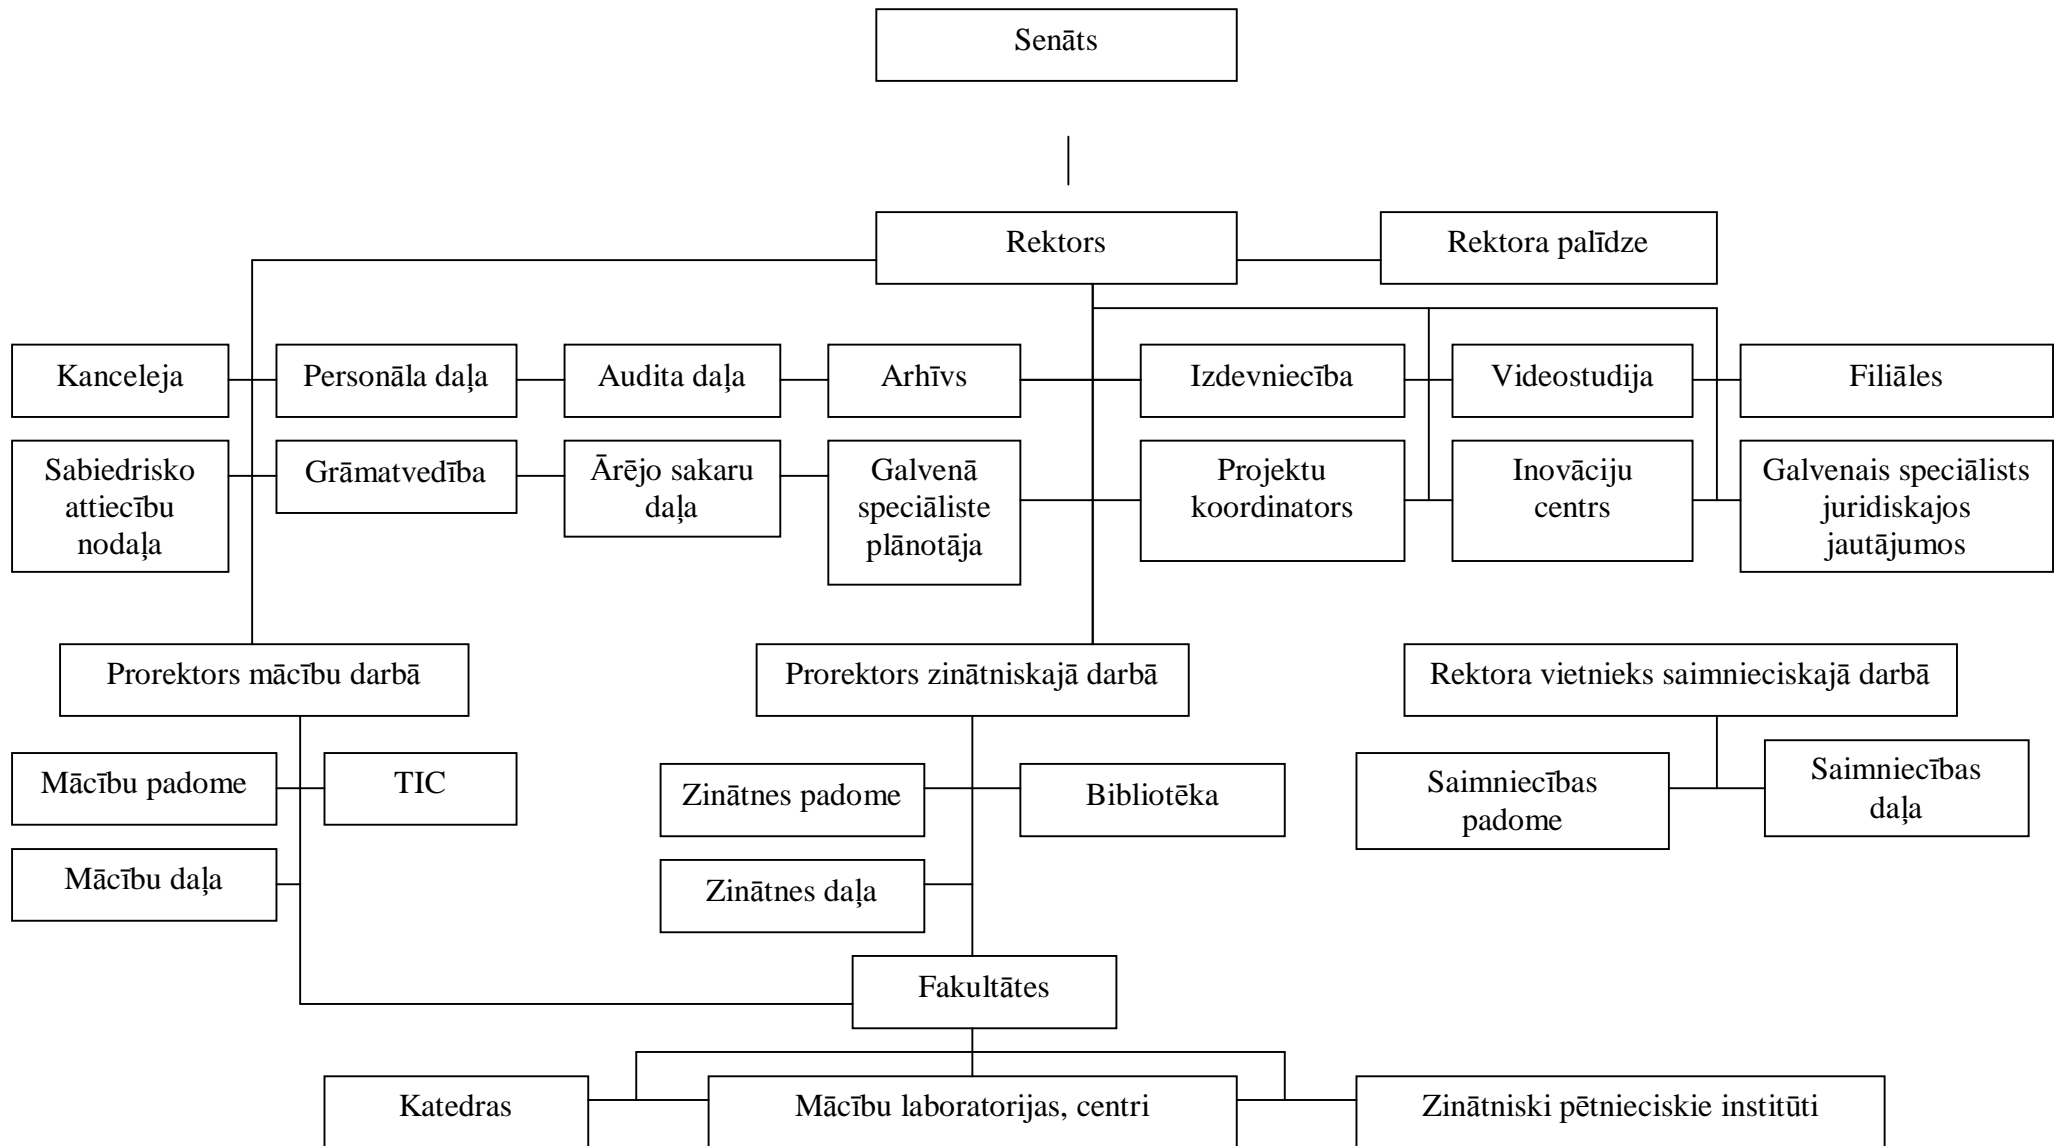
Senāts

Rektors

Rektora palīdze

Kanceleja

Personāla daļa

Audita daļa

Arhīvs

Izdevniecība

Videostudija

Filiāles

Sabiedrisko attiecību nodaļa

Grāmatvedība

Ārējo sakaru daļa

Galvenā speciāliste plānotāja

Projektu koordinators

Inovāciju centrs

Galvenais speciālists juridiskajos jautājumos

Prorektors mācību darbā

Prorektors zinātniskajā darbā

Rektora vietnieks saimnieciskajā darbā

Mācību padome

TIC

Zinātnes padome

Bibliotēka

Saimniecības padome

Saimniecības daļa

Mācību daļa

Zinātnes daļa

Fakultātes

Katedras

Mācību laboratorijas, centri

Zinātniski pētnieciskie institūti